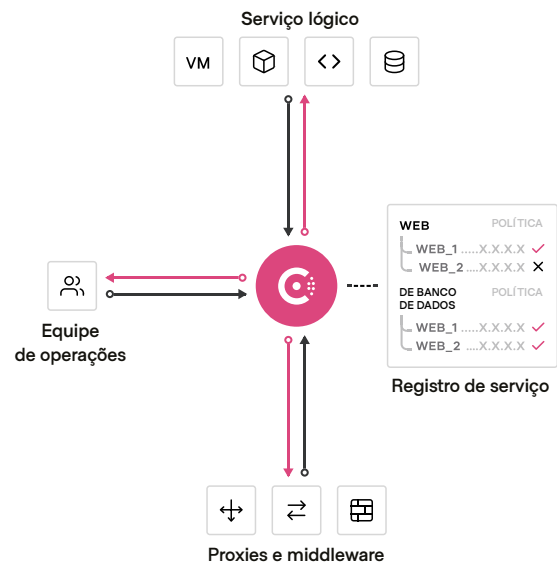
Serviço lógico

VM

Equipe de operações

WEB POLÍTICA
WEB_1 ......X.X.X.X ✓
WEB_2 ......X.X.X.X ✗
DE BANCO DE DADOS POLÍTICA
WEB_1 ......X.X.X.X ✓
WEB_2 ......X.X.X.X ✓

Registro de serviço

Proxies e middleware